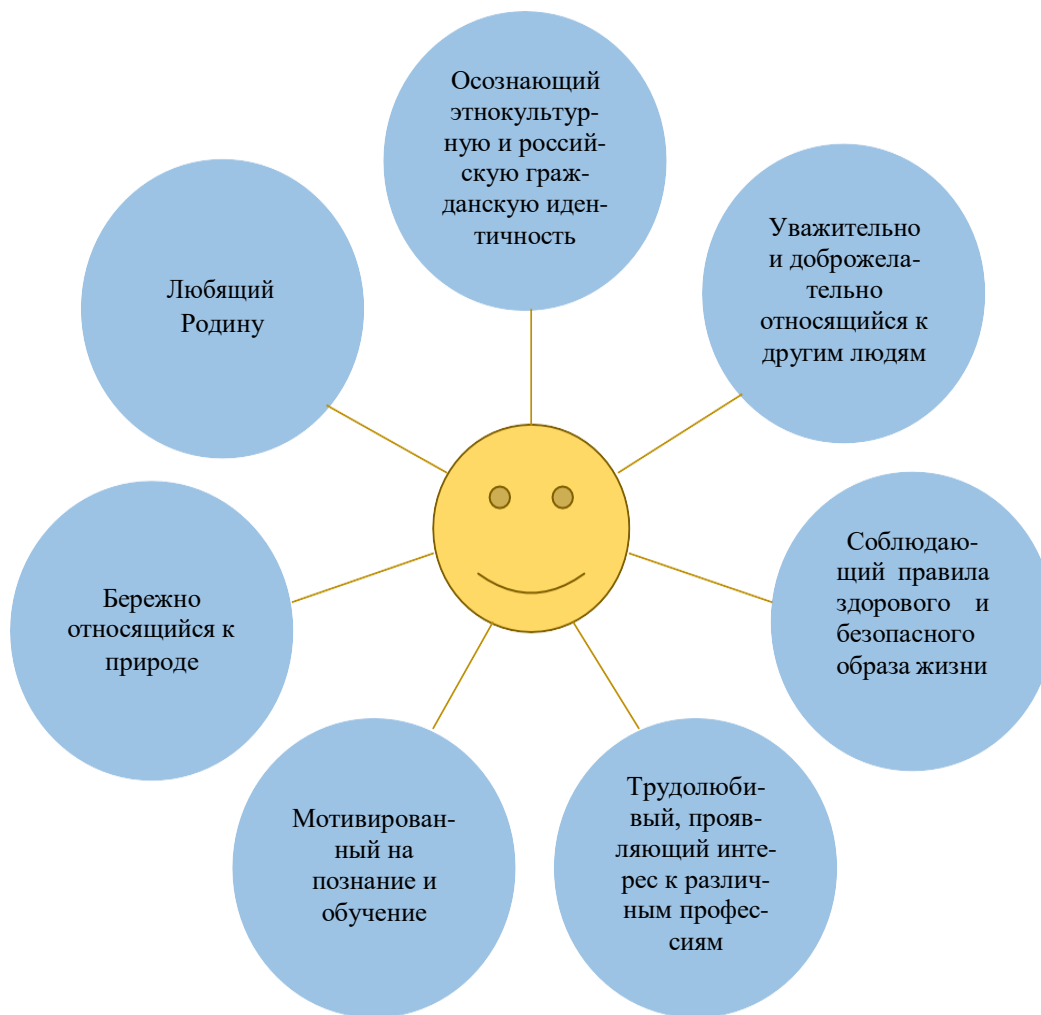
Осознающий этнокультурную и российскую гражданскую идентичность

Любящий Родину

Уважительно и доброжелательно относящийся к другим людям

Бережно относящийся к природе

Соблюдающий правила здорового и безопасного образа жизни

Мотивированный на познание и обучение

Трудолюбивый, проявляющий интерес к различным профессиям